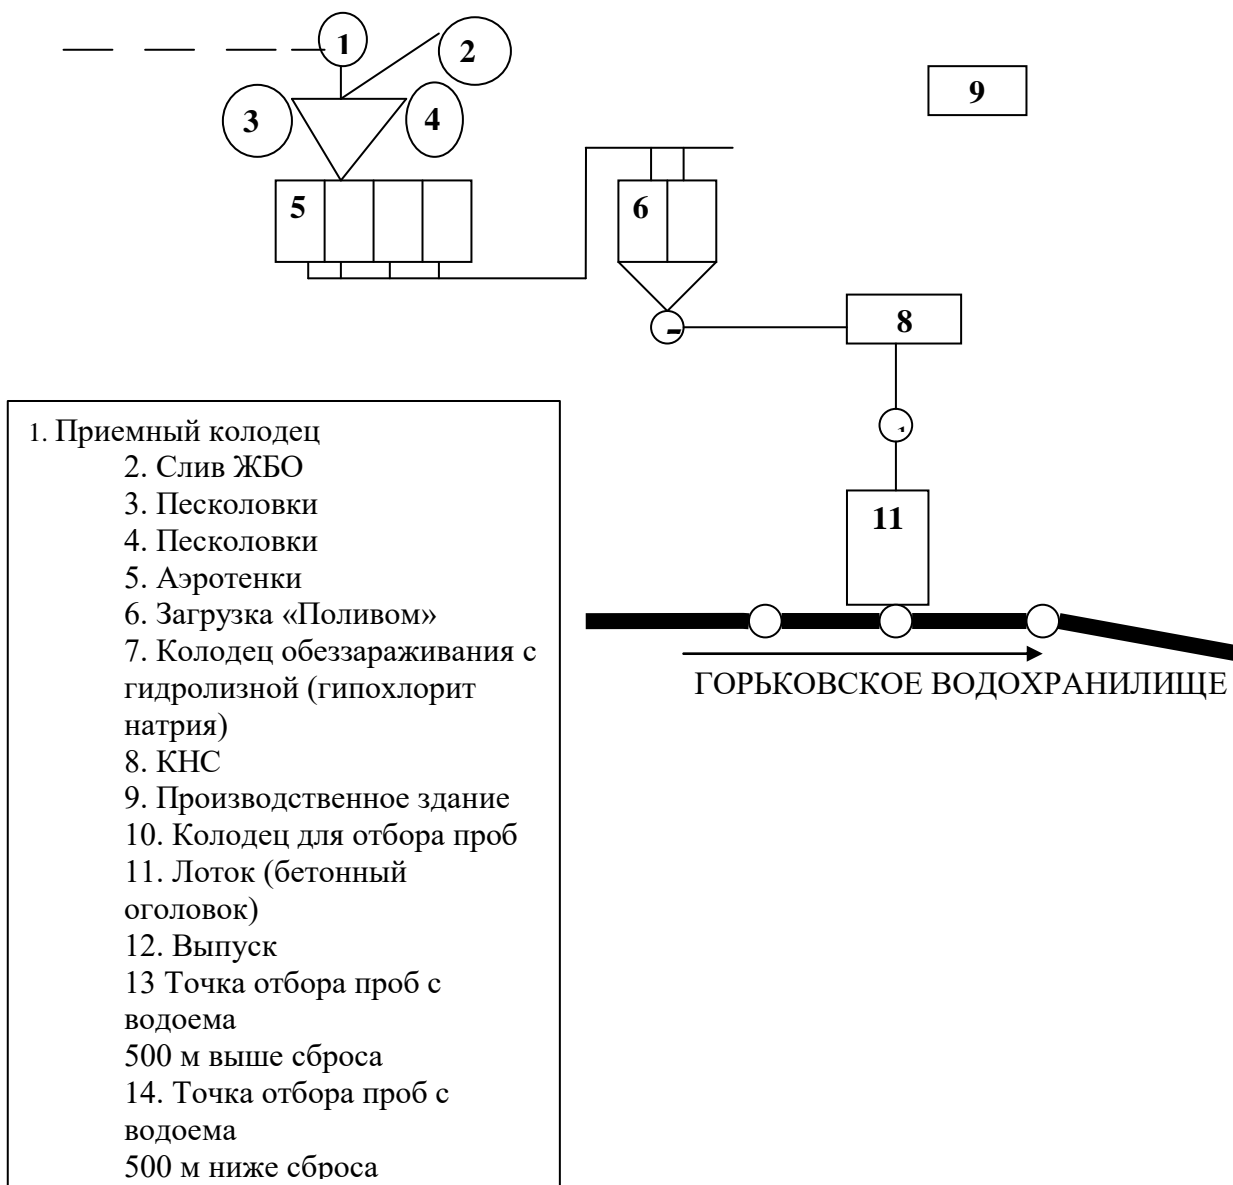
1
2
3
4
9
5
6
8
11

ГОРЬКОВСКОЕ ВОДОХРАНИЛИЩЕ

1. Приемный колодец
2. Слив ЖБО
3. Песколовки
4. Песколовки
5. Аэротенки
6. Загрузка «Поливом»
7. Колодец обеззараживания с гидролизной (гипохлорит натрия)
8. КНС
9. Производственное здание
10. Колодец для отбора проб
11. Лоток (бетонный оголовок)
12. Выпуск
13 Точка отбора проб с водоема
500 м выше сброса
14. Точка отбора проб с водоема
500 м ниже сброса